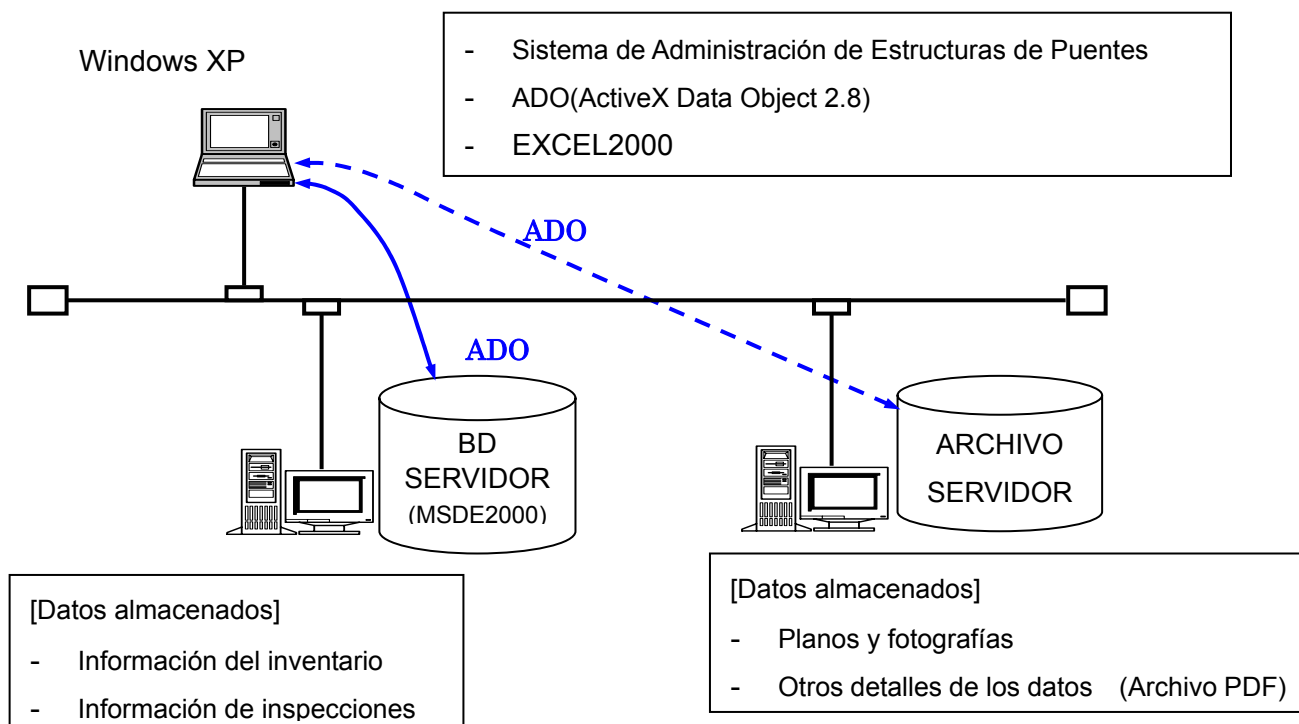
Windows XP

- Sistema de Administración de Estructuras de Puentes
- ADO(ActiveX Data Object 2.8)
- EXCEL2000

ADO

ADO

BD
SERVIDOR
(MSDE2000)

ARCHIVO
SERVIDOR

[Datos almacenados]
- Información del inventario
- Información de inspecciones

[Datos almacenados]
- Planos y fotografías
- Otros detalles de los datos (Archivo PDF)